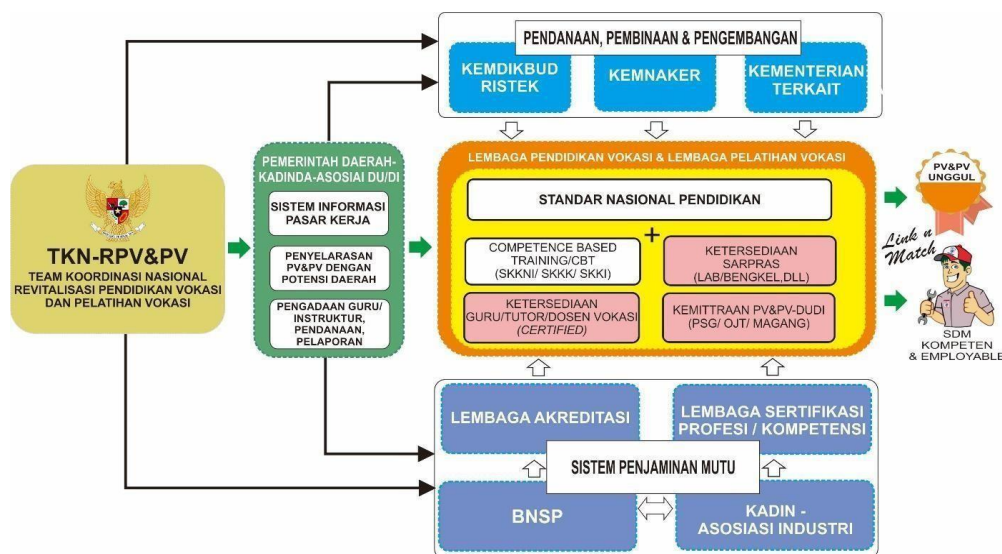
PENDANAAN, PEMBINAAN & PENGEMBANGAN

KEMDIKBUD RISTEK

KEMNAKER

KEMENTERIAN TERKAIT

TKN-RPV&PV

TEAM KOORDINASI NASIONAL REVITALISASI PENDIDIKAN VOKASI DAN PELATIHAN VOKASI

PEMERINTAH DAERAH-KADINDA-ASOSIAI DU/DI

SISTEM INFORMASI PASAR KERJA

PENYELARASAN PV&PV DENGAN POTENSI DAERAH

PENGADAAN GURU/ INSTRUKTUR, PENDANAAN, PELAPORAN

LEMBAGA PENDIDIKAN VOKASI & LEMBAGA PELATIHAN VOKASI

STANDAR NASIONAL PENDIDIKAN

+

COMPETENCE BASED TRAINING/CBT (SKKNI/ SKKK/ SKKI)

KETERSEDIAAN SARPRAS (LAB/BENGKEL,DLL)

KETERSEDIAAN GURU/TUTOR/DOSEN VOKASI (CERTIFIED)

KEMITTRAAN PV&PV-DUDI (PSG/ OJT/ MAGANG)

PV&PV UNGGUL

Link n Match

SDM KOMPETEN & EMPLOYABLE

LEMBAGA AKREDITASI

LEMBAGA SERTIFIKASI PROFESI / KOMPETENSI

SISTEM PENJAMINAN MUTU

BNSP

KADIN - ASOSIASI INDUSTRI